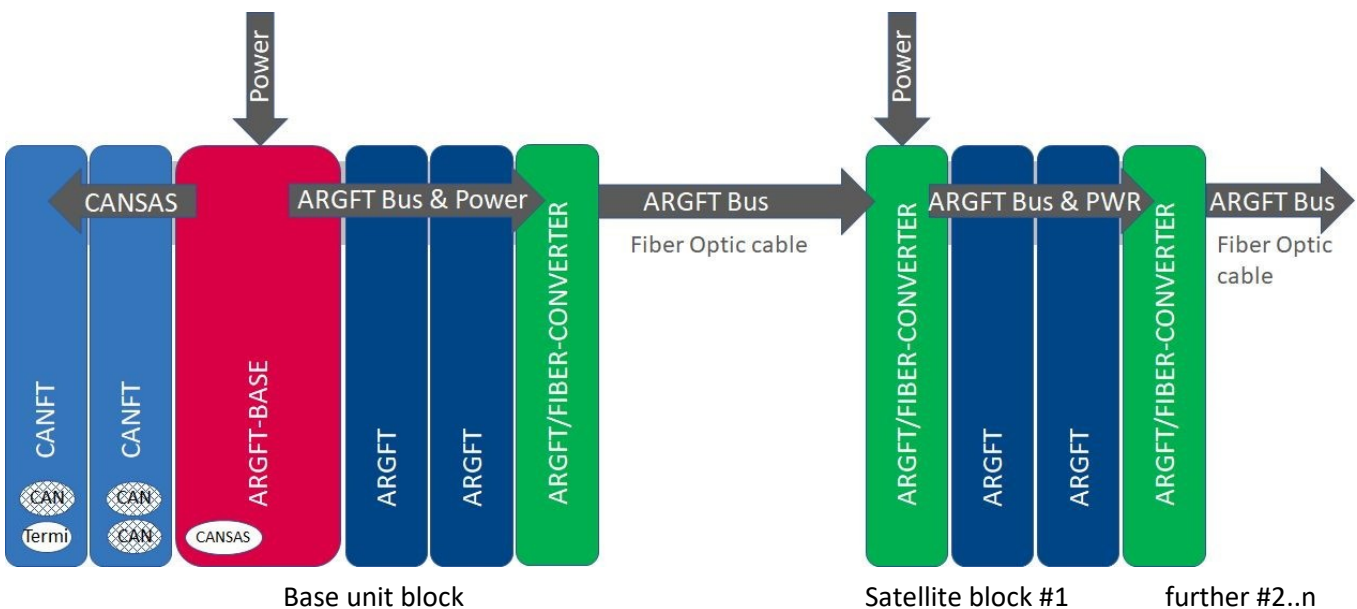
Power

CANSAS

ARGFT Bus & Power

ARGFT Bus

Fiber Optic cable

Power

ARGFT Bus & PWR

ARGFT Bus

Fiber Optic cable

CANFT

CAN

Termi

CANFT

CAN

CAN

ARGFT-BASE

CANSAS

ARGFT

ARGFT

ARGFT/FIBER-CONVERTER

ARGFT/FIBER-CONVERTER

ARGFT

ARGFT

ARGFT/FIBER-CONVERTER

Base unit block

Satellite block #1

further #2..n